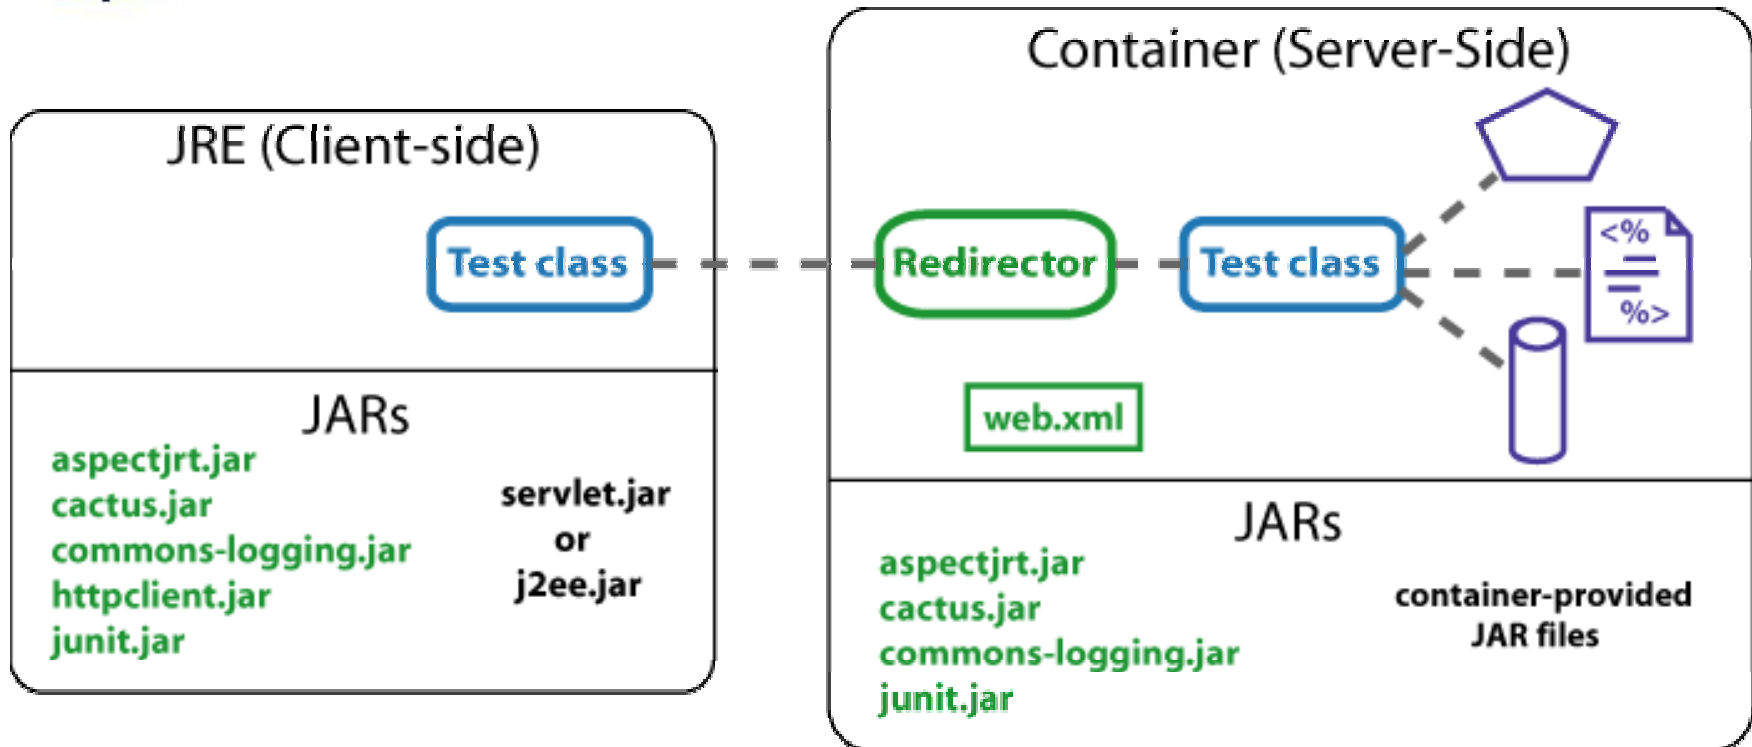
JRE (Client-side)

Test class

JARs

aspectjrt.jar
cactus.jar
commons-logging.jar
httpclient.jar
junit.jar

servlet.jar
or
j2ee.jar

Container (Server-Side)

Redirector

Test class

<%
%>

web.xml

JARs

aspectjrt.jar
cactus.jar
commons-logging.jar
junit.jar

container-provided
JAR files